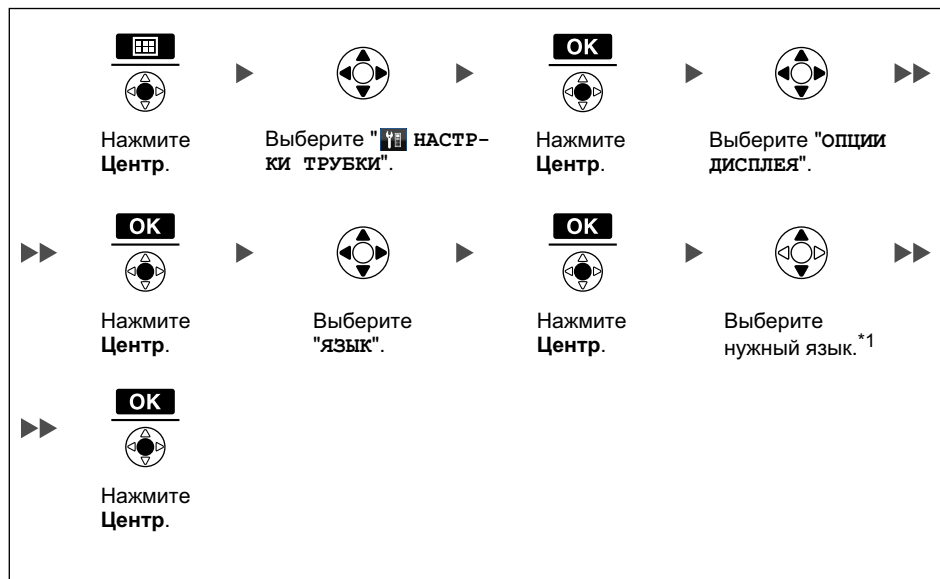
Нажмите **Центр**.

Выберите "НАСТРОЙКИ ТРУБКИ".

OK

Нажмите **Центр**.

Выберите "ОПЦИИ ДИСПЛЕЯ".

OK

Нажмите **Центр**.

Выберите "ЯЗЫК".

OK

Нажмите **Центр**.

Выберите нужный язык.$^{*1}$

OK

Нажмите **Центр**.